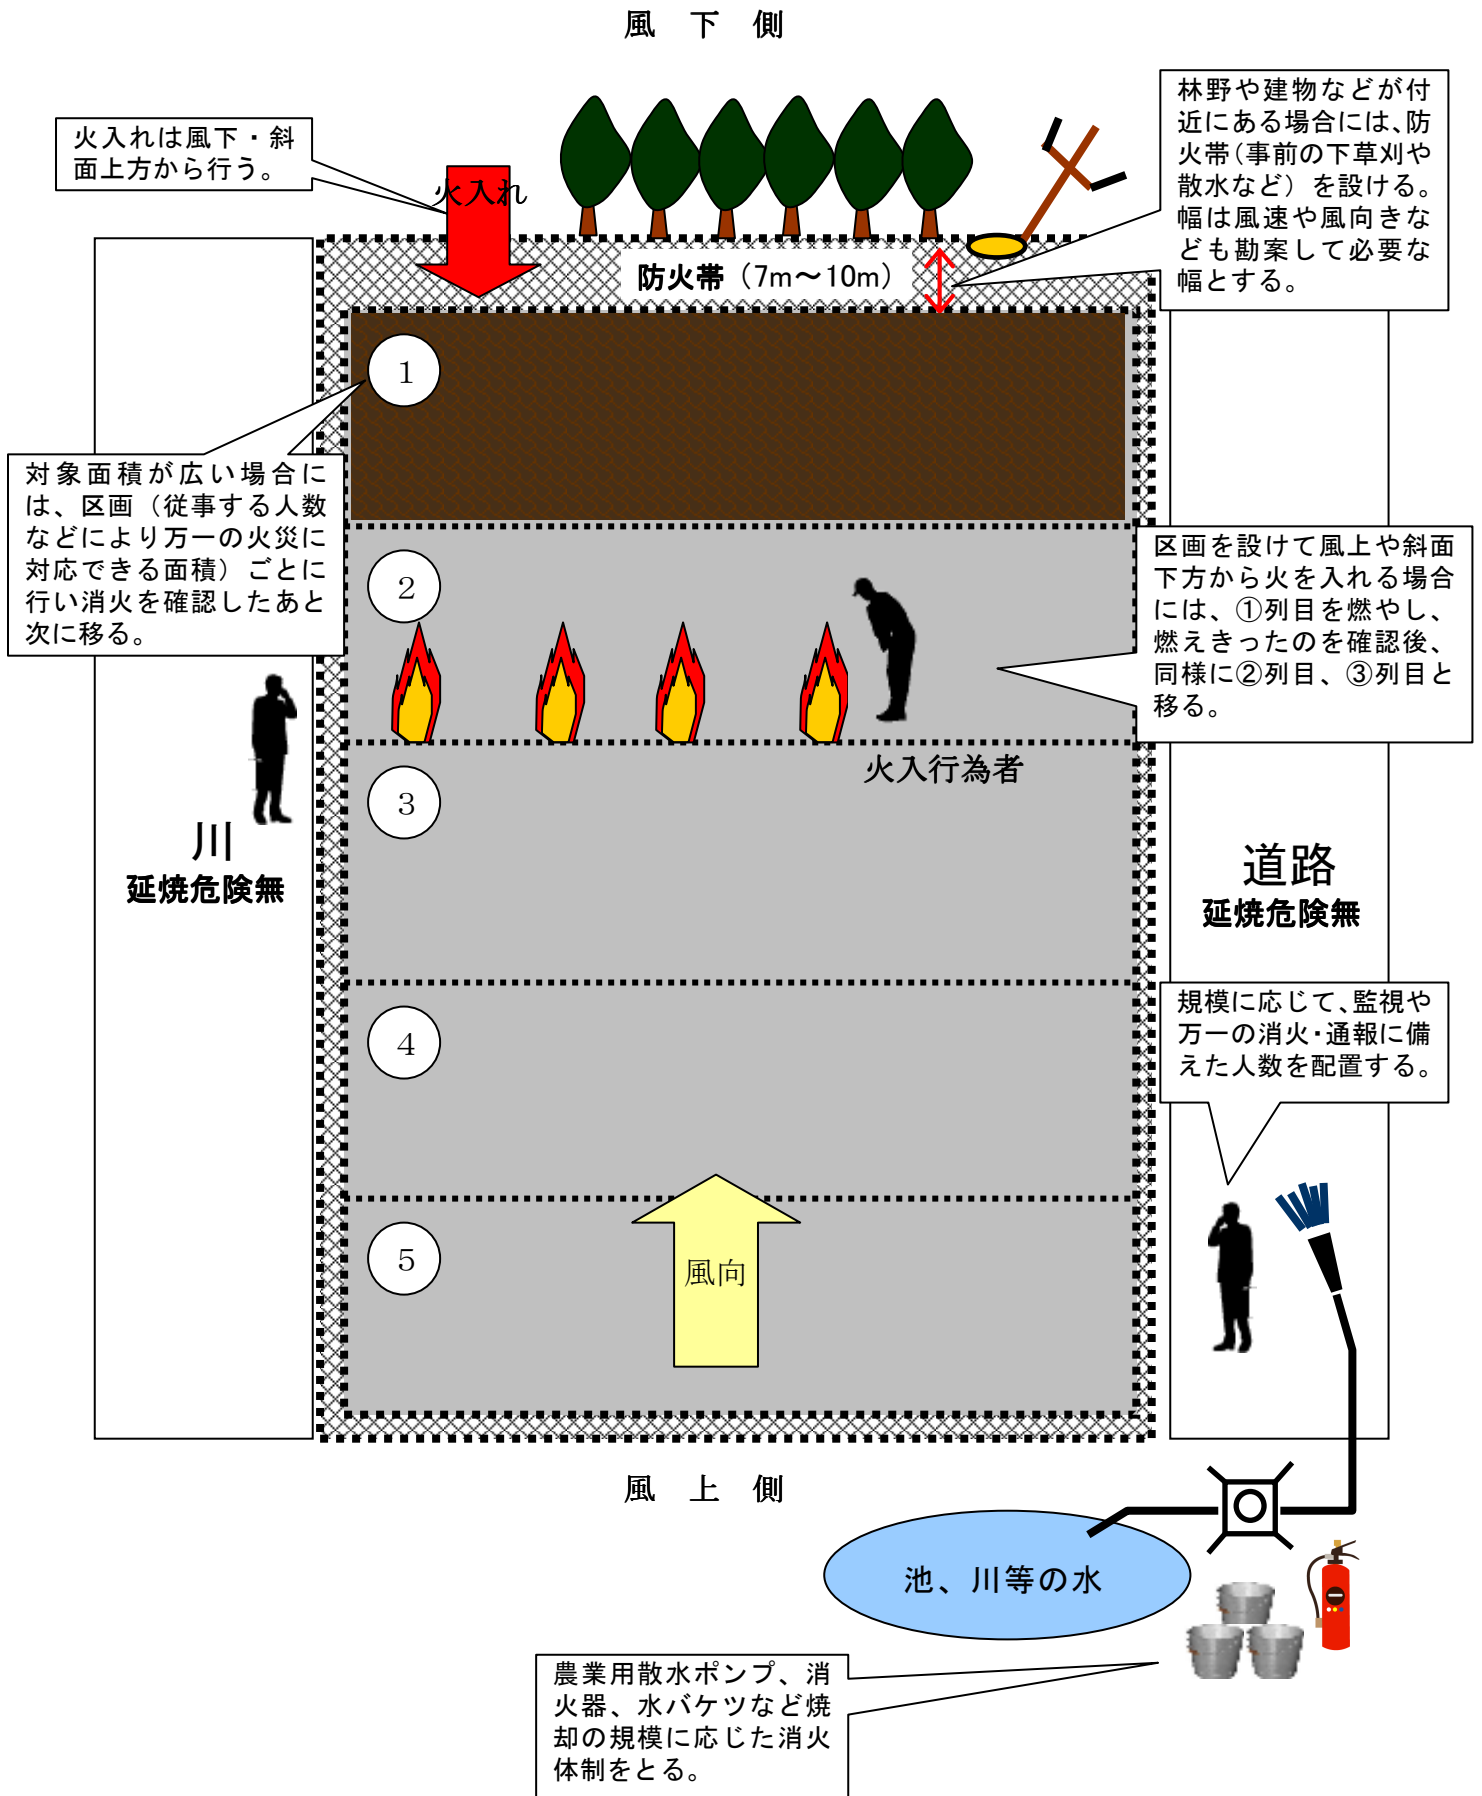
風　下　側

火入れは風下・斜面上方から行う。

火入れ

林野や建物などが付近にある場合には、防火帯（事前の下草刈や散水など）を設ける。幅は風速や風向きなども勘案して必要な幅とする。

防火帯（7m～10m）

1

対象面積が広い場合には、区画（従事する人数などにより万一の火災に対応できる面積）ごとに行い消火を確認したあと次に移る。

2

区画を設けて風上や斜面下方から火を入れる場合には、①列目を燃やし、燃えきったのを確認後、同様に②列目、③列目と移る。

火入行為者

3

川
延焼危険無

道路
延焼危険無

4

規模に応じて、監視や万一の消火・通報に備えた人数を配置する。

5

風向

風　上　側

池、川等の水

農業用散水ポンプ、消火器、水バケツなど焼却の規模に応じた消火体制をとる。